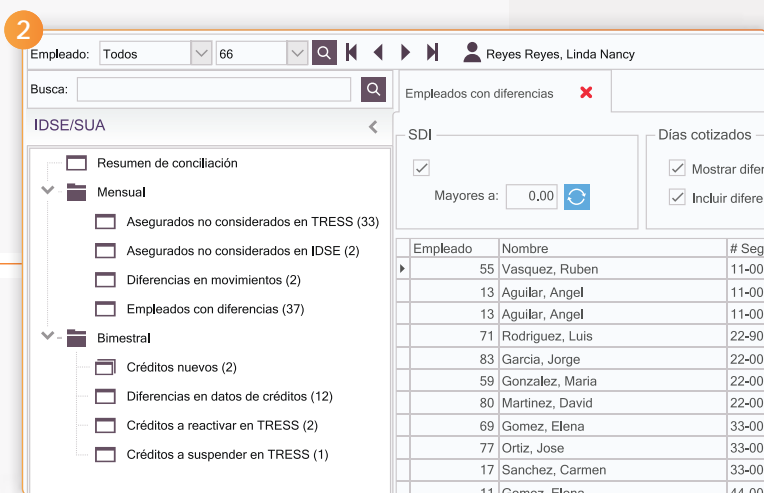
2

Empleado: Todos 66 Reyes Reyes, Linda Nancy

Busca:

IDSE/SUA

Resumen de conciliación
Mensual
Asegurados no considerados en TRESS (33)
Asegurados no considerados en IDSE (2)
Diferencias en movimientos (2)
Empleados con diferencias (37)
Bimestral
Créditos nuevos (2)
Diferencias en datos de créditos (12)
Créditos a reactivar en TRESS (2)
Créditos a suspender en TRESS (1)

Empleados con diferencias

SDI
Mayores a: 0.00

Días cotizados
Mostrar difer
Incluir difere

| Empleado | Nombre | # Seg |
|---|---|---|
| 55 | Vasquez, Ruben | 11-00 |
| 13 | Aguilar, Angel | 11-00 |
| 13 | Aguilar, Angel | 11-00 |
| 71 | Rodriguez, Luis | 22-90 |
| 83 | Garcia, Jorge | 22-00 |
| 59 | Gonzalez, Maria | 22-00 |
| 80 | Martinez, David | 22-00 |
| 69 | Gomez, Elena | 33-00 |
| 77 | Ortiz, Jose | 33-00 |
| 17 | Sanchez, Carmen | 33-00 |
| 11 | Gomez, Elena | 44-00 |